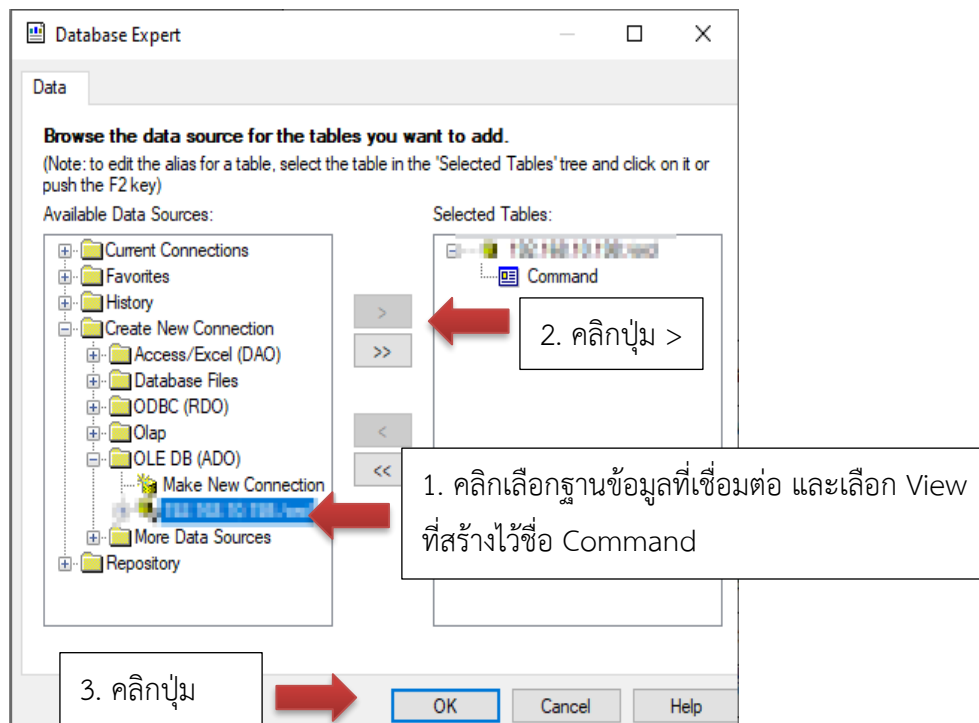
Database Expert

Data

Browse the data source for the tables you want to add.

(Note: to edit the alias for a table, select the table in the 'Selected Tables' tree and click on it or push the F2 key)

Available Data Sources:

Current Connections
Favorites
History
Create New Connection
Access/Excel (DAO)
Database Files
ODBC (RDO)
Olap
OLE DB (ADO)
Make New Connection
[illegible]
More Data Sources
Repository

>
>>
<
<<

Selected Tables:

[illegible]
Command

2. คลิกปุ่ม >

1. คลิกเลือกฐานข้อมูลที่เชื่อมต่อ และเลือก View ที่สร้างไว้ชื่อ Command

3. คลิกปุ่ม

OK
Cancel
Help